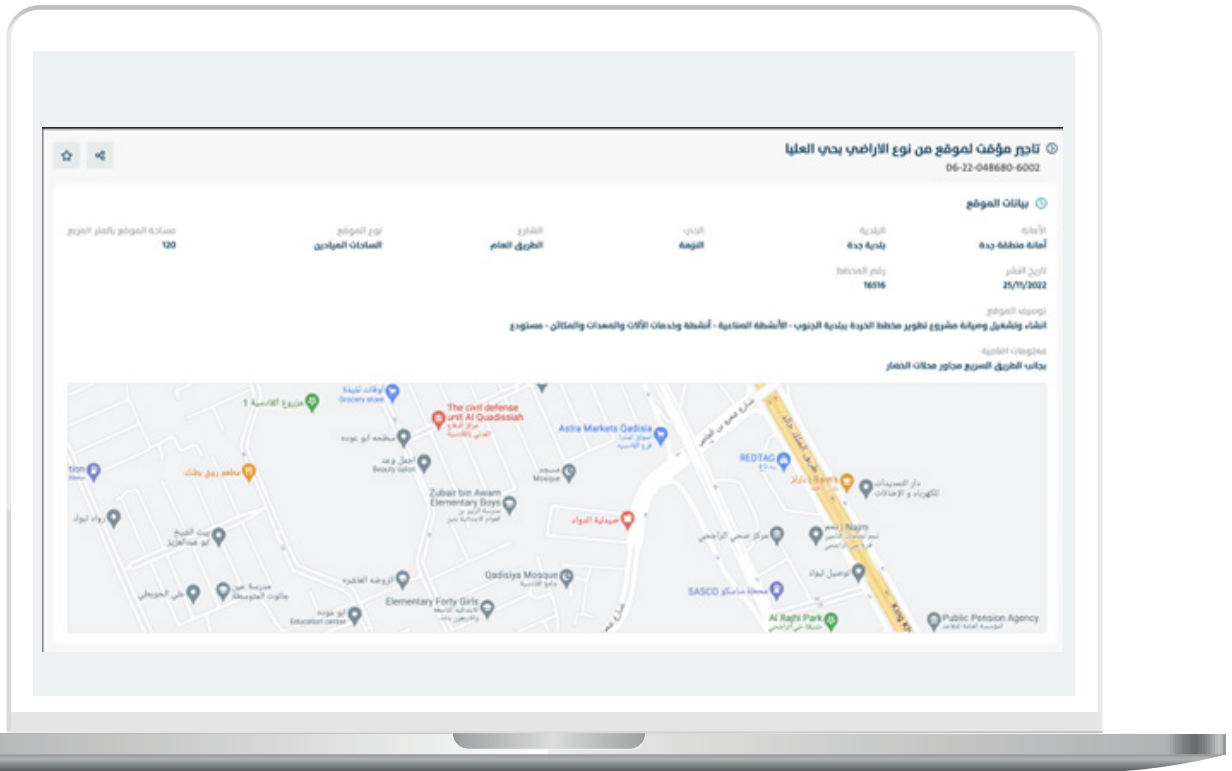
تأجير مؤقت لموقع من نوع الاراضي بحي العليا
06-22-048680-6002

بيانات الموقع

الأمانة
أمانة منطقة جدة

البلدية
بلدية جدة

الحي
النزهة

الشارع
الطريق العام

نوع الموقع
الساحات الميادين

مساحة الموقع بالمتر المربع
120

تاريخ النشر
25/11/2022

رقم المخطط
16516

توصيف الموقع
انشاء وتشغيل وصيانة مشروع تطوير مخطط الخردة ببلدية الجنوب - الأنشطة الصناعية - أنشطة وخدمات الآلات والمعدات والمكائن - مستودع

معلومات اضافية
بجانب الطريق السريع مجاور محلات الخضار

مزروع القادسية 1
أوقات للبقالة Grocery store
The civil defense unit Al Quadissiah
مركز الدفاع المدني بالقادسية
مطبخ أبو عودة
Astra Markets Qadisia
أسواق أسترا فرع القادسية
مطعم زوق بلدي
أجمل وعد Beauty salon
مسجد Mosque
REDTAG
Zubair bin Awam Elementary Boys
مدرسة الزبير بن العوام الابتدائية بنين
صيدلية الدواء
Najm
مركز صحي الراجحي
رواد ليواد
بيت الشيخ أبو عبدالعزيز
مدرسة عين جالوت المتوسطة
علي الجويعلي
الروضة القاهرة
Qadisiya Mosque
Elementary Forty Girls
أبو عودة Education center
SASCO
محطة ساسكو
توصيل ليواد
Al Rajhi Park
حديقة الراجحي
Public Pension Agency
المؤسسة العامة للتقاعد
دار التصميمات للكهرباء و الإضاءات